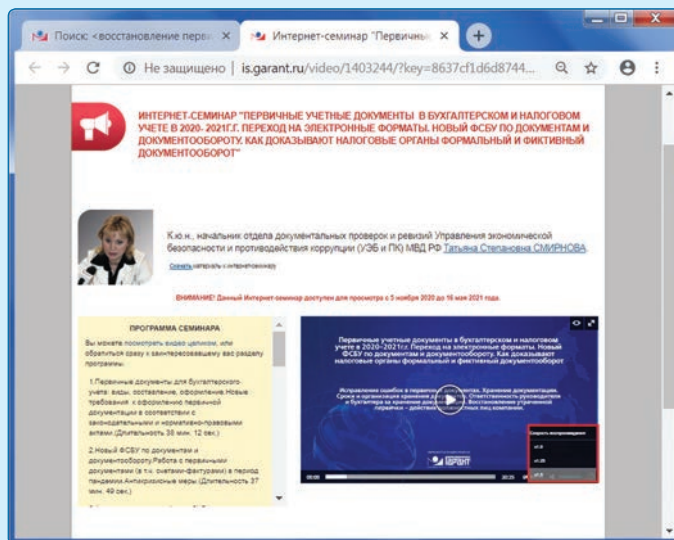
Поиск: «восстановление перв ×
Интернет-семинар "Первичны ×
+

Не защищено | is.garant.ru/video/1403244/?key=8637cf1d6d8744...

ИНТЕРНЕТ-СЕМИНАР "ПЕРВИЧНЫЕ УЧЕТНЫЕ ДОКУМЕНТЫ В БУХГАЛТЕРСКОМ И НАЛОГОВОМ УЧЕТЕ В 2020- 2021Г.Г. ПЕРЕХОД НА ЭЛЕКТРОННЫЕ ФОРМАТЫ. НОВЫЙ ФСБУ ПО ДОКУМЕНТАМ И ДОКУМЕНТООБОРОТУ. КАК ДОКАЗЫВАЮТ НАЛОГОВЫЕ ОРГАНЫ ФОРМАЛЬНЫЙ И ФИКТИВНЫЙ ДОКУМЕНТООБОРОТ"

К.ю.н., начальник отдела документальных проверок и ревизий Управления экономической безопасности и противодействия коррупции (УЭБ и ПК) МВД РФ Татьяна Степановна СМИРНОВА

Скачать материалы к интернет-семинару

ВНИМАНИЕ! Данный Интернет-семинар доступен для просмотра с 5 ноября 2020 до 16 мая 2021 года.

ПРОГРАММА СЕМИНАРА

Вы можете посмотреть видео целиком, или обратиться сразу к заинтересовавшему вас разделу программы.

1.Первичные документы для бухгалтерского учета: виды, составление, оформление.Новые требования к оформлению первичной документации в соответствии с законодательными и нормативно-правовыми актами (Длительность 38 мин. 12 сек.)

2.Новый ФСБУ по документам и документообороту.Работа с первичными документами (в т.ч. счетами-фактурами) в период пандемии.Антикризисные меры (Длительность 37 мин. 49 сек.)

Первичные учетные документы в бухгалтерском и налоговом учете в 2020–2021г.г. Переход на электронные форматы. Новый ФСБУ по документам и документообороту. Как доказывают налоговые органы формальный и фиктивный документооборот

Исправление ошибок в первичных документах. Хранение документации. Сроки и организация хранения документов. Ответственность руководителя и бухгалтера за хранение документов. Восстановление утраченной первички – действия ответственных лиц компании.

ГАРАНТ

Скорость воспроизведения
x1.0
x1.25
x1.5